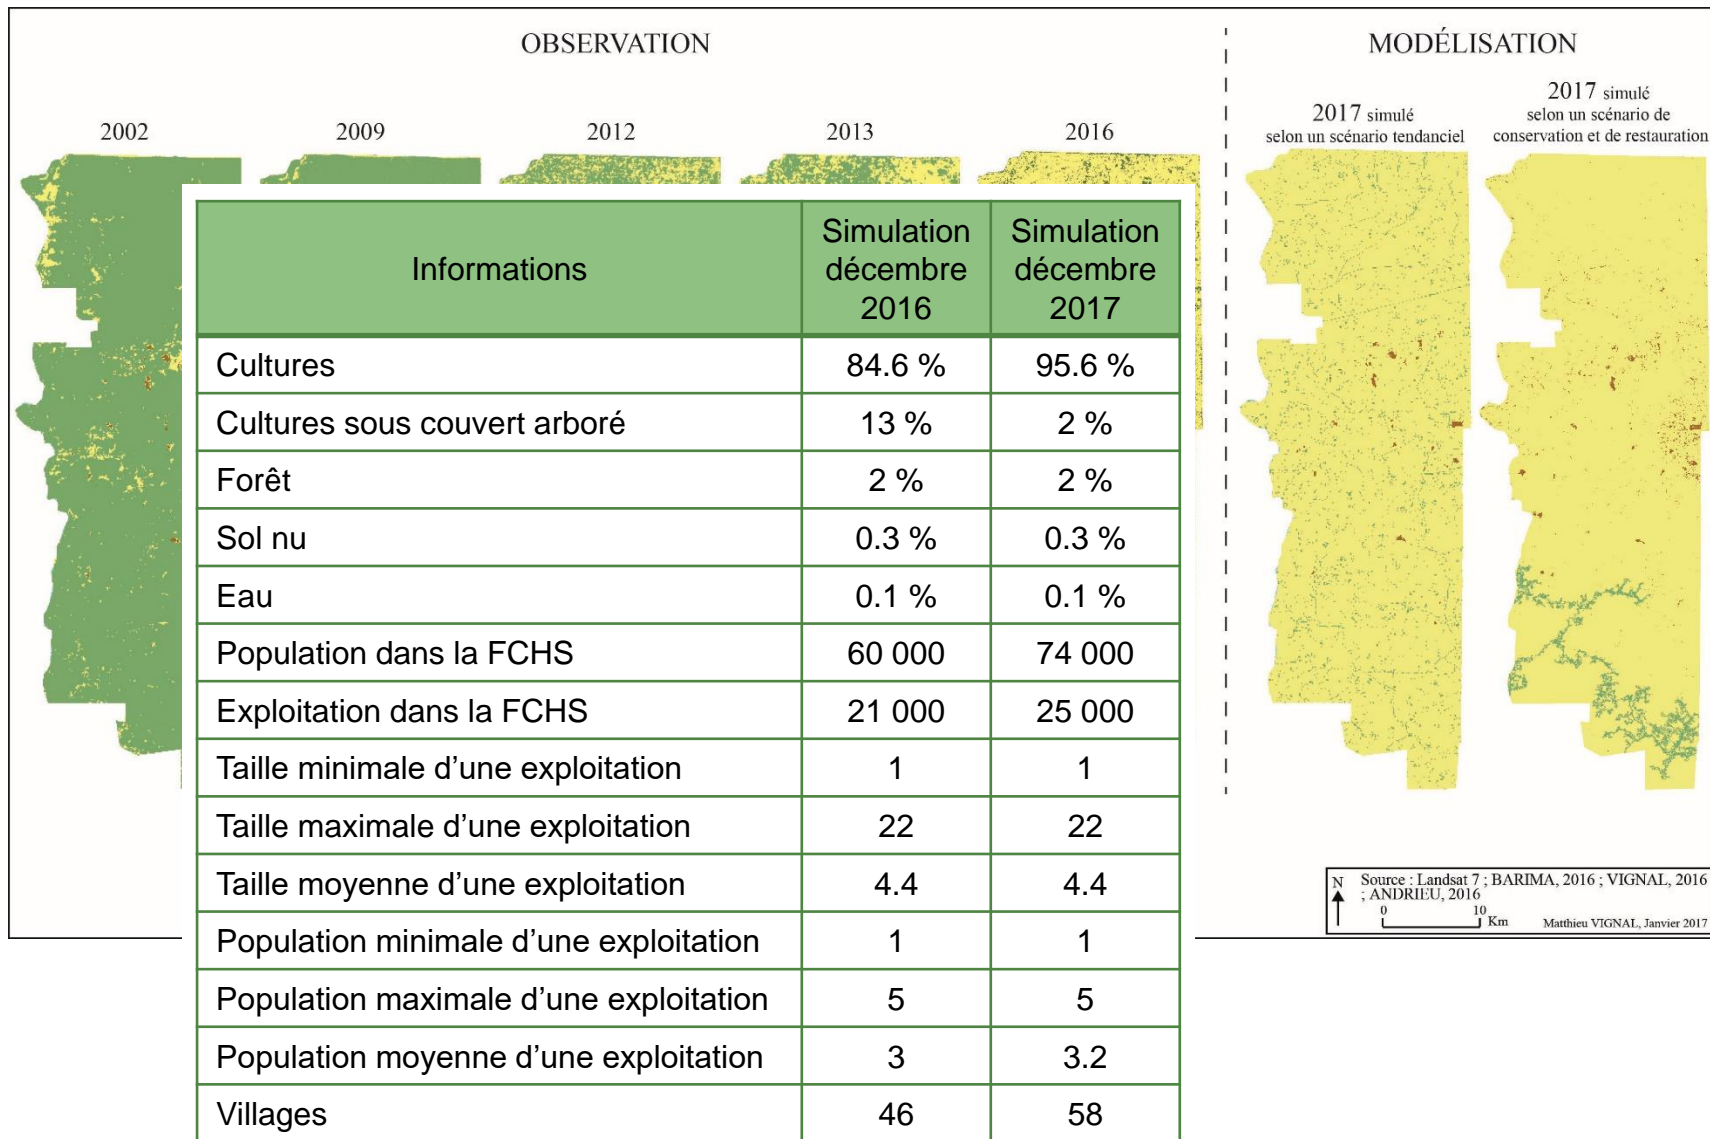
OBSERVATION

2002 2009 2012 2013 2016

MODÉLISATION

2017 simulé selon un scénario tendanciel

2017 simulé selon un scénario de conservation et de restauration

| Informations | Simulation décembre 2016 | Simulation décembre 2017 |
|---|---|---|
| Cultures | 84.6 % | 95.6 % |
| Cultures sous couvert arboré | 13 % | 2 % |
| Forêt | 2 % | 2 % |
| Sol nu | 0.3 % | 0.3 % |
| Eau | 0.1 % | 0.1 % |
| Population dans la FCHS | 60 000 | 74 000 |
| Exploitation dans la FCHS | 21 000 | 25 000 |
| Taille minimale d'une exploitation | 1 | 1 |
| Taille maximale d'une exploitation | 22 | 22 |
| Taille moyenne d'une exploitation | 4.4 | 4.4 |
| Population minimale d'une exploitation | 1 | 1 |
| Population maximale d'une exploitation | 5 | 5 |
| Population moyenne d'une exploitation | 3 | 3.2 |
| Villages | 46 | 58 |

N

Source : Landsat 7 ; BARIMA, 2016 ; VIGNAL, 2016 ; ANDRIEU, 2016

0 10 Km

Matthieu VIGNAL, Janvier 2017